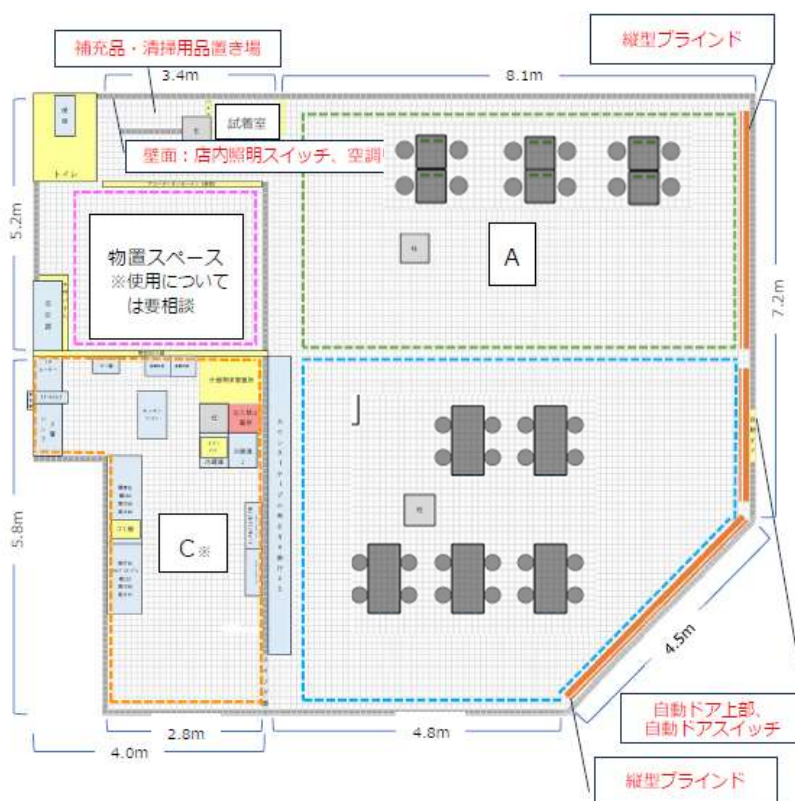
補充品・清掃用品置き場

3.4m

8.1m

縦型ブラインド

試着室

壁面：店内照明スイッチ、空調

トイレ

5.2m

物置スペース
※使用については要相談

A

7.2m

J

C※

5.8m

4.5m

自動ドア上部、
自動ドアスイッチ

2.8m

4.8m

4.0m

縦型ブラインド